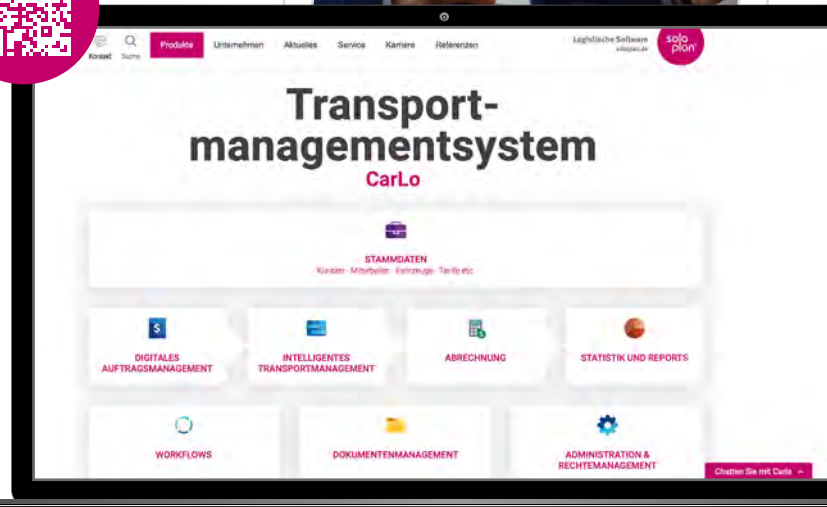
Kontakt Suche Produkte Unternehmen Aktuelles Service Karriere Referenzen

Logistische Software soloplan.de

solo plan

Transportmanagementsystem

CarLo

STAMMDATEN

Kunden · Mitarbeiter · Fahrzeuge · Tarife etc.

DIGITALES AUFTRAGSMANAGEMENT

INTELLIGENTES TRANSPORTMANAGEMENT

ABRECHNUNG

STATISTIK UND REPORTS

WORKFLOWS

DOKUMENTENMANAGEMENT

ADMINISTRATION & RECHTEMANAGEMENT

Chatten Sie mit Carla